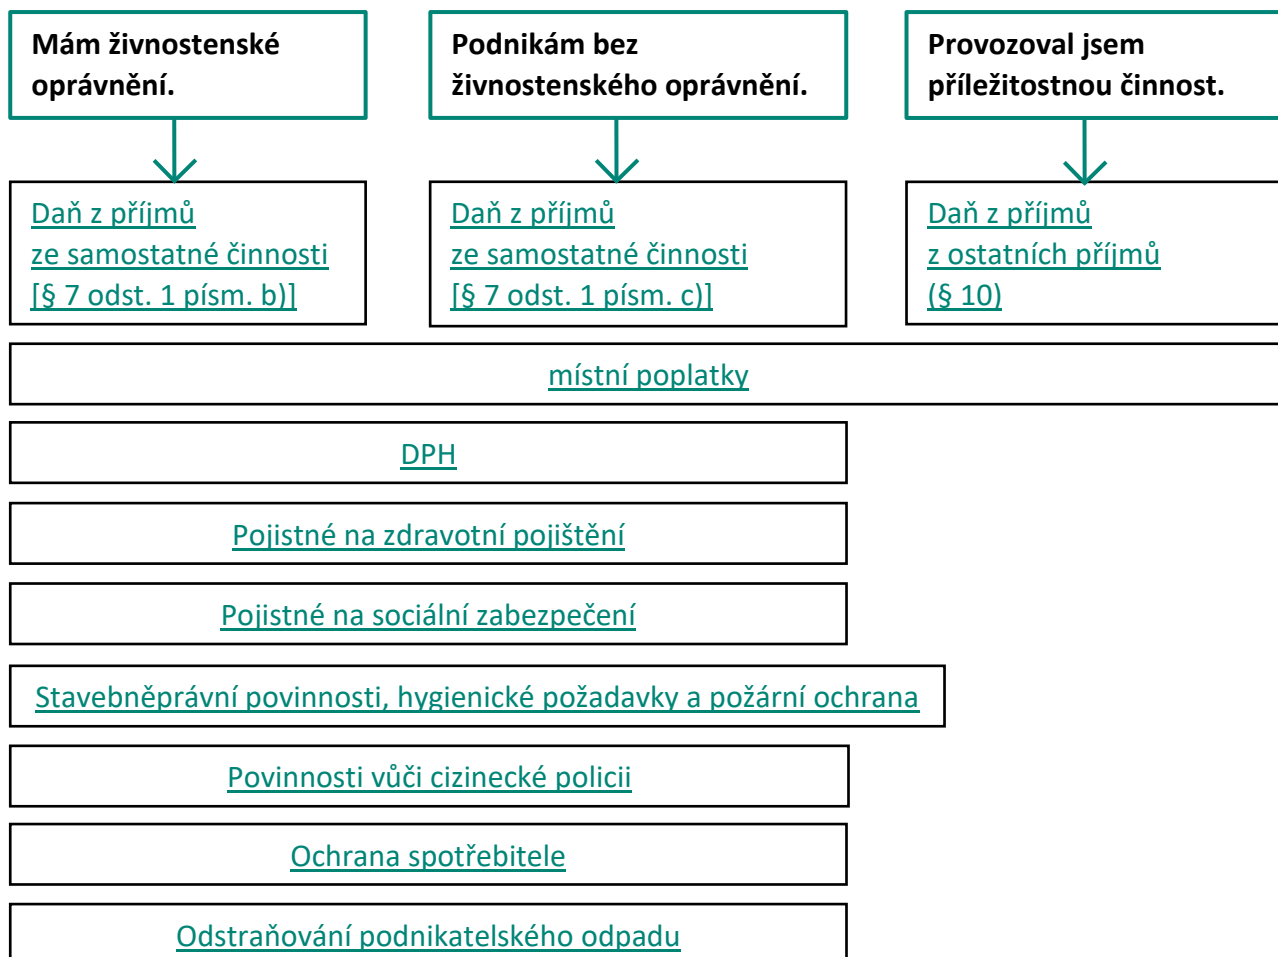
Mám živnostenské oprávnění.

Podnikám bez živnostenského oprávnění.

Provozoval jsem příležitostnou činnost.

Daň z příjmů ze samostatné činnosti [§ 7 odst. 1 písm. b)]

Daň z příjmů ze samostatné činnosti [§ 7 odst. 1 písm. c)]

Daň z příjmů z ostatních příjmů (§ 10)

místní poplatky

DPH

Pojistné na zdravotní pojištění

Pojistné na sociální zabezpečení

Stavebněprávní povinnosti, hygienické požadavky a požární ochrana

Povinnosti vůči cizinecké policii

Ochrana spotřebitele

Odstraňování podnikatelského odpadu